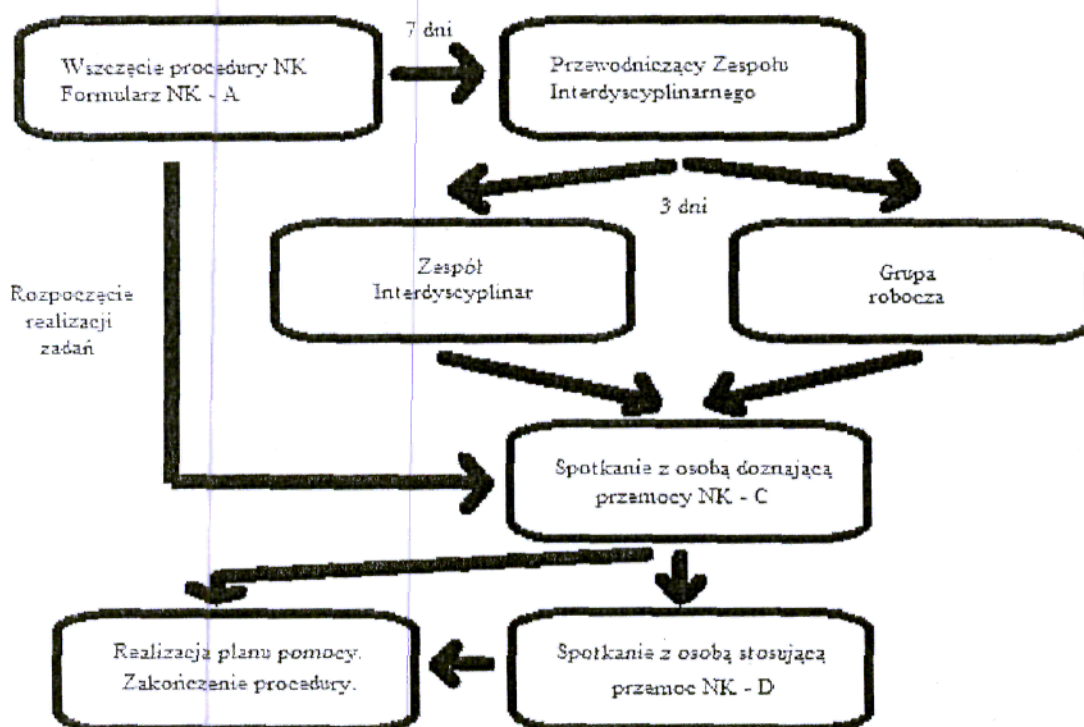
Wszczęcie procedury NK
Formularz NK - A

7 dni

Przewodniczący Zespołu Interdyscyplinarnego

3 dni

Zespół Interdyscyplinar

Grupa robocza

Rozpoczęcie realizacji zadań

Spotkanie z osobą doznającą przemocy NK - C

Realizacja planu pomocy.
Zakończenie procedury.

Spotkanie z osobą stosującą przemoc NK - D